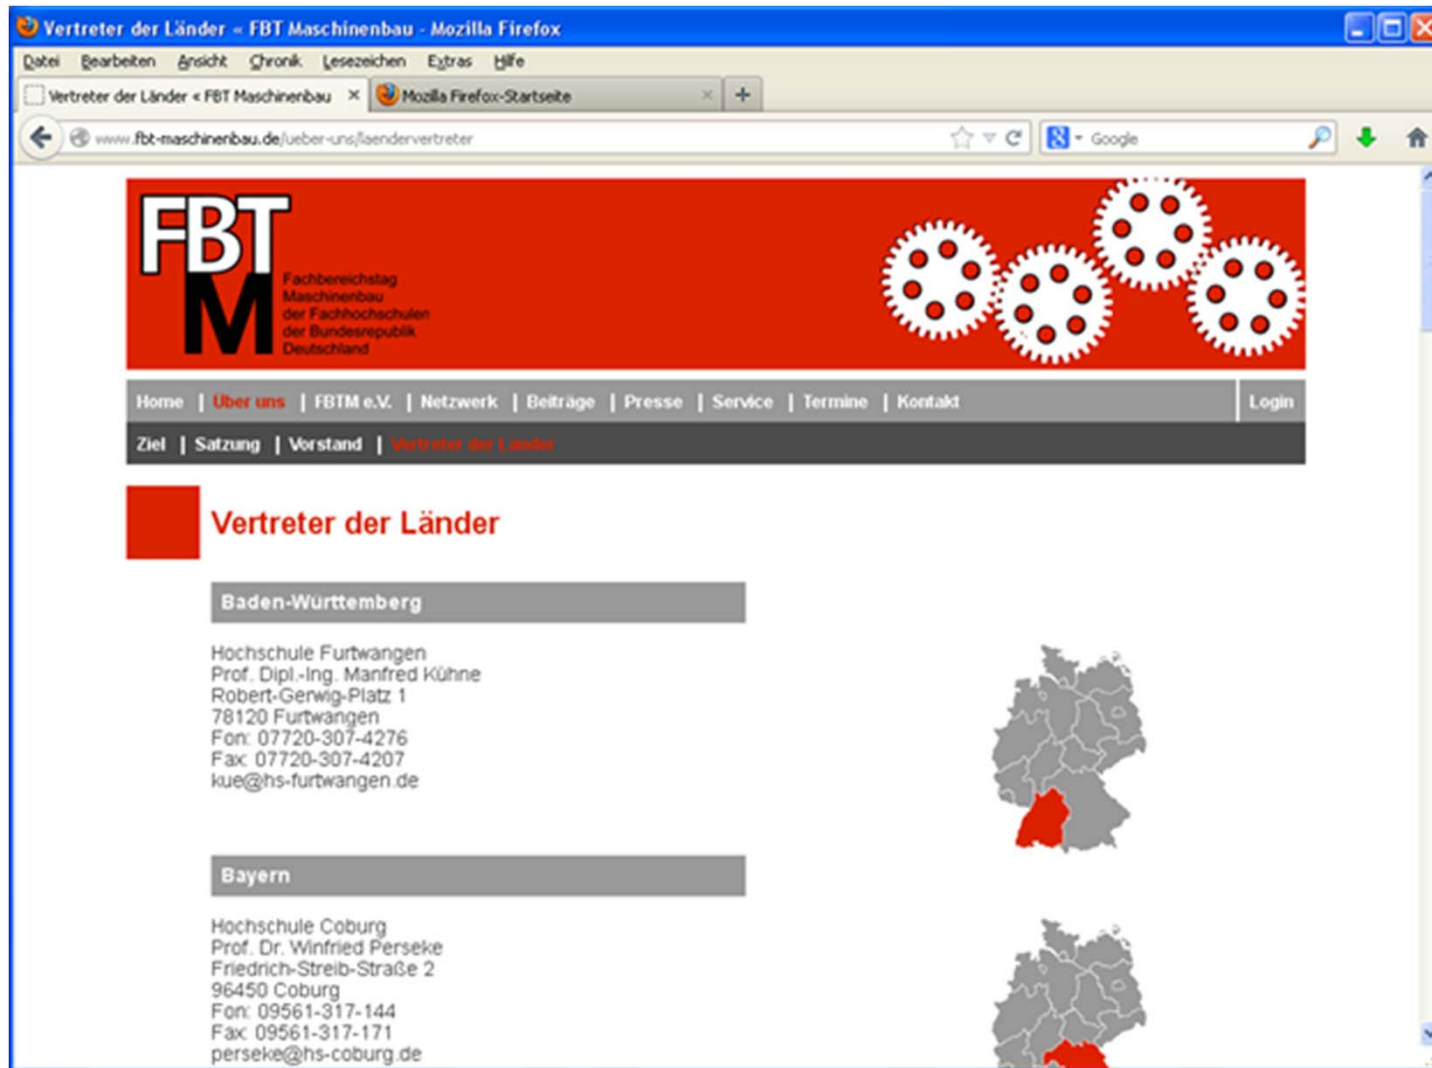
Vertreter der Länder « FBT Maschinenbau - Mozilla Firefox

Datei Bearbeiten Ansicht Chronik Lesezeichen Extras Hilfe

Vertreter der Länder « FBT Maschinenbau ×
Mozilla Firefox-Startseite ×
+

www.fbt-maschinenbau.de/ueber-uns/laendervertreter

Google

FBT M
Fachbereichstag Maschinenbau der Fachhochschulen der Bundesrepublik Deutschland

Home | Über uns | FBTM e.V. | Netzwerk | Beiträge | Presse | Service | Termine | Kontakt
Login

Ziel | Satzung | Vorstand | Vertreter der Länder

Vertreter der Länder

Baden-Württemberg

Hochschule Furtwangen
Prof. Dipl.-Ing. Manfred Kühne
Robert-Gerwig-Platz 1
78120 Furtwangen
Fon: 07720-307-4276
Fax: 07720-307-4207
kue@hs-furtwangen.de

Bayern

Hochschule Coburg
Prof. Dr. Winfried Perseke
Friedrich-Streib-Straße 2
96450 Coburg
Fon: 09561-317-144
Fax: 09561-317-171
perseke@hs-coburg.de